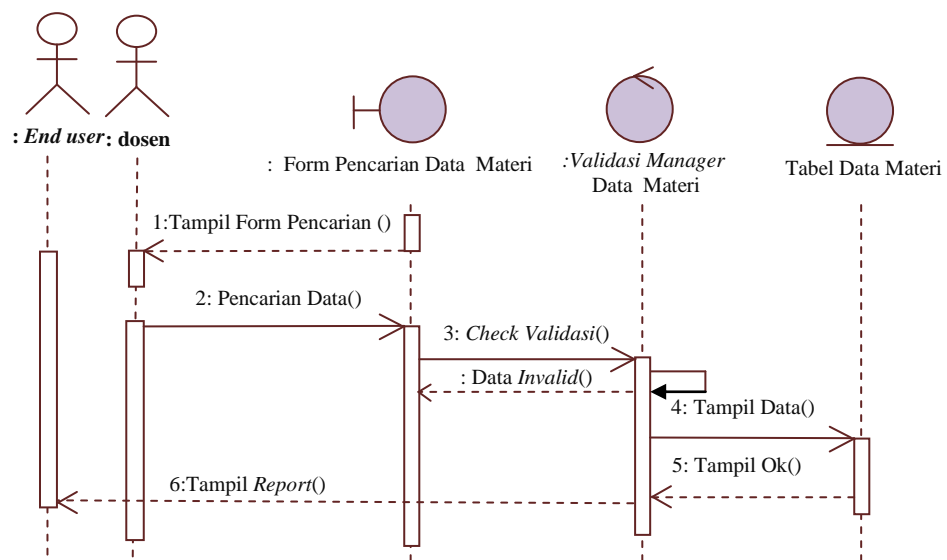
: End user : dosen

: Form Pencarian Data Materi

:Validasi Manager Data Materi

Tabel Data Materi

1:Tampil Form Pencarian ()

2: Pencarian Data()

3: Check Validasi()

: Data Invalid()

4: Tampil Data()

5: Tampil Ok()

6:Tampil Report()